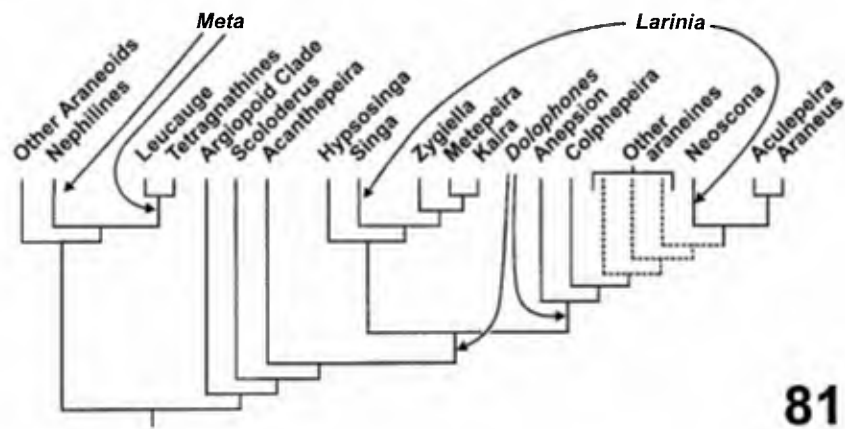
Meta

Larinia

Other Araneoids
Nephilines
Leucauge
Tetragnathines
Argiopoid Clade
Scoloderus
Acanthepeira
Hypsosinga
Singa
Zygiella
Metepeira
Kaira
Dolophones
Anepsion
Colphepeira
Other araneines
Neoscona
Aculepeira
Araneus

81